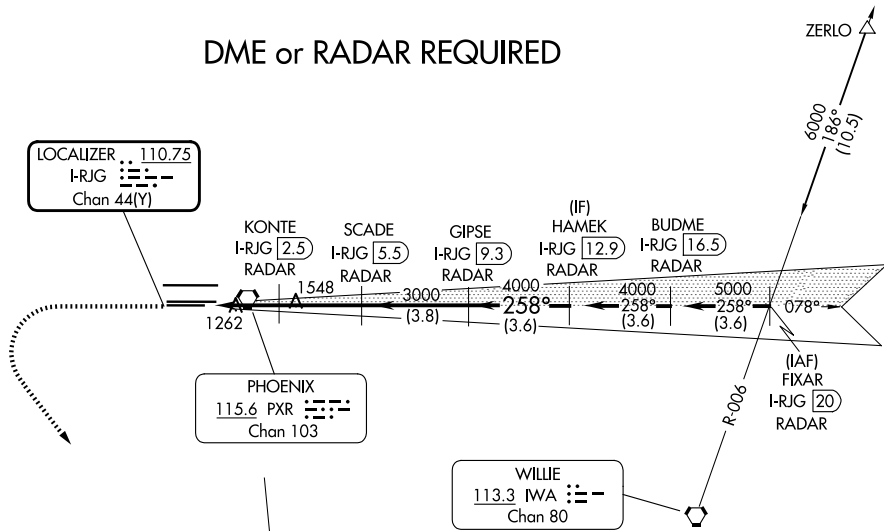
DME or RADAR REQUIRED

ZERLO

6000
186°
(10.5)

LOCALIZER 110.75
I-RJG
Chan 44(Y)

KONTE
I-RJG 2.5
RADAR

SCADE
I-RJG 5.5
RADAR

GIPSE
I-RJG 9.3
RADAR

(IF)
HAMEK
I-RJG 12.9
RADAR

BUDME
I-RJG 16.5
RADAR

1548
3000
4000
258°
4000
258°
(3.6)
5000
258°
(3.6)
078°
1262
(3.8)
(3.6)

(IAF)
FIXAR
I-RJG 20
RADAR

R-006

PHOENIX
115.6 PXR
Chan 103

WILLIE
113.3 IWA
Chan 80